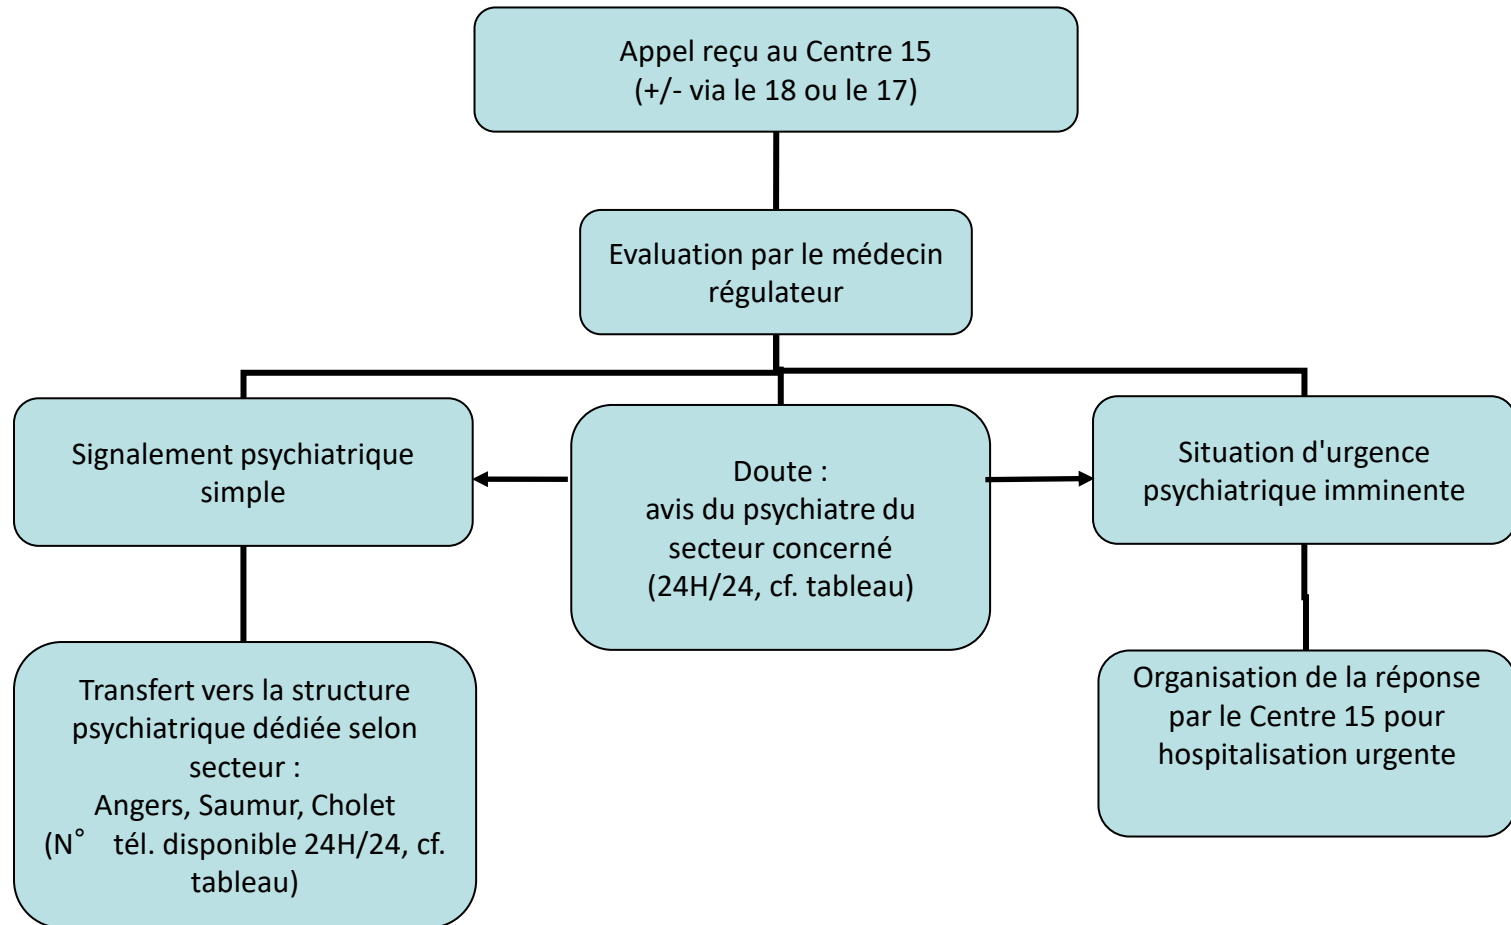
Appel reçu au Centre 15
(+/- via le 18 ou le 17)

Evaluation par le médecin régulateur

Signalement psychiatrique simple

Doute :
avis du psychiatre du secteur concerné
(24H/24, cf. tableau)

Situation d'urgence psychiatrique imminente

Transfert vers la structure psychiatrique dédiée selon secteur :
Angers, Saumur, Cholet
(N° tél. disponible 24H/24, cf. tableau)

Organisation de la réponse par le Centre 15 pour hospitalisation urgente